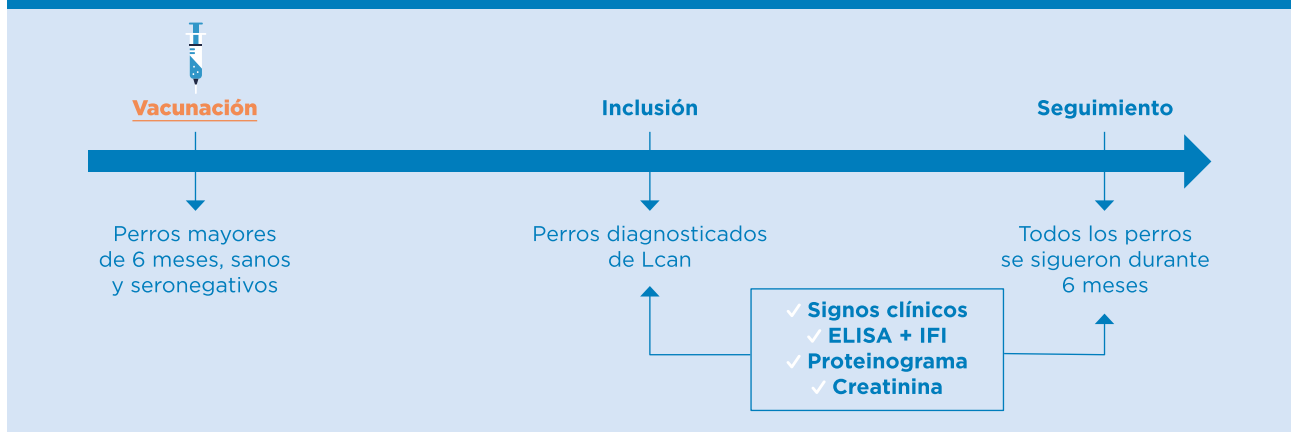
Vacunación

Inclusión

Seguimiento

Perros mayores de 6 meses, sanos y seronegativos

Perros diagnosticados de Lcan

Todos los perros se sigueron durante 6 meses

✓ Signos clínicos
✓ ELISA + IFI
✓ Proteinograma
✓ Creatinina